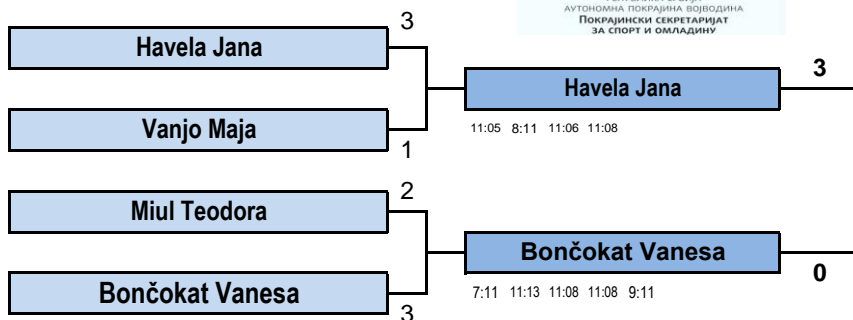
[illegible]
АУТОНОМНА ПОКРАЈИНА ВОЈВОДИНА
Покрајински секретаријат
за спорт и омладину

Havela Jana
3
Vanjo Maja
1
Havela Jana
3
11:05 8:11 11:06 11:08

Miul Teodora
2
Bončokat Vanesa
3
Bončokat Vanesa
0
7:11 11:13 11:08 11:08 9:11